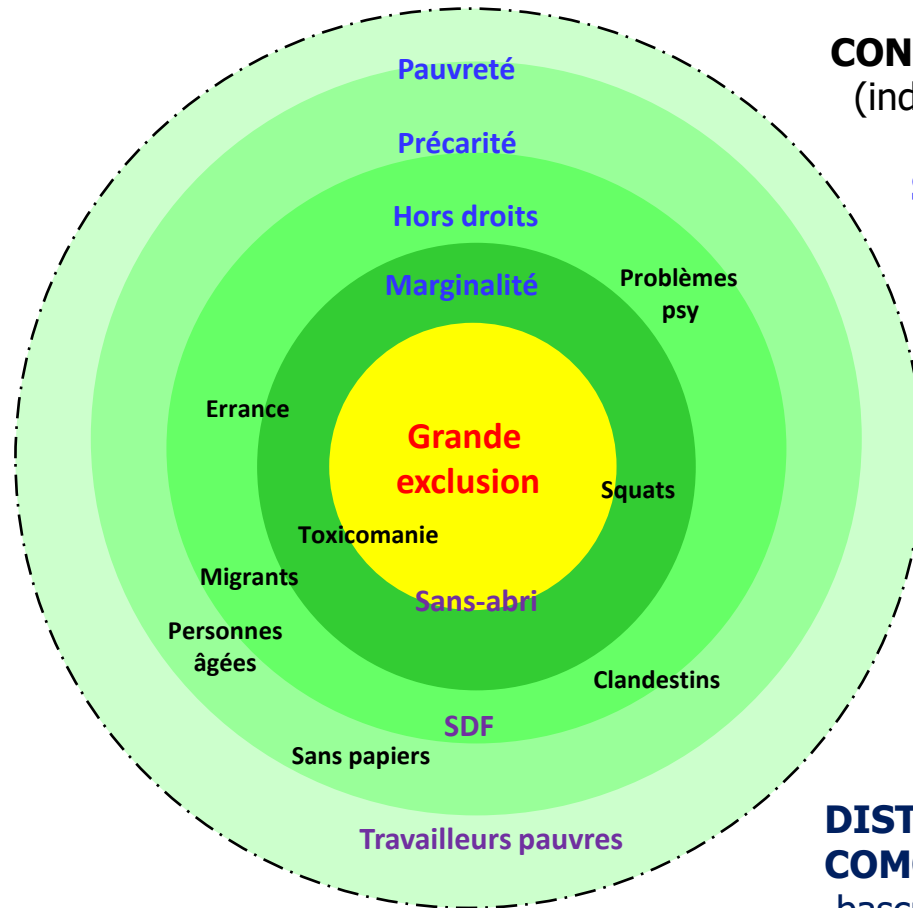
Pauvreté

Précarité

Hors droits

Marginalité

Problèmes psy

Errance

Grande exclusion

Squats

Toxicomanie

Migrants

Sans-abri

Personnes âgées

Clandestins

SDF

Sans papiers

Travailleurs pauvres

CON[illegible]
(ind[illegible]

DIST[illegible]
COM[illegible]
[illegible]